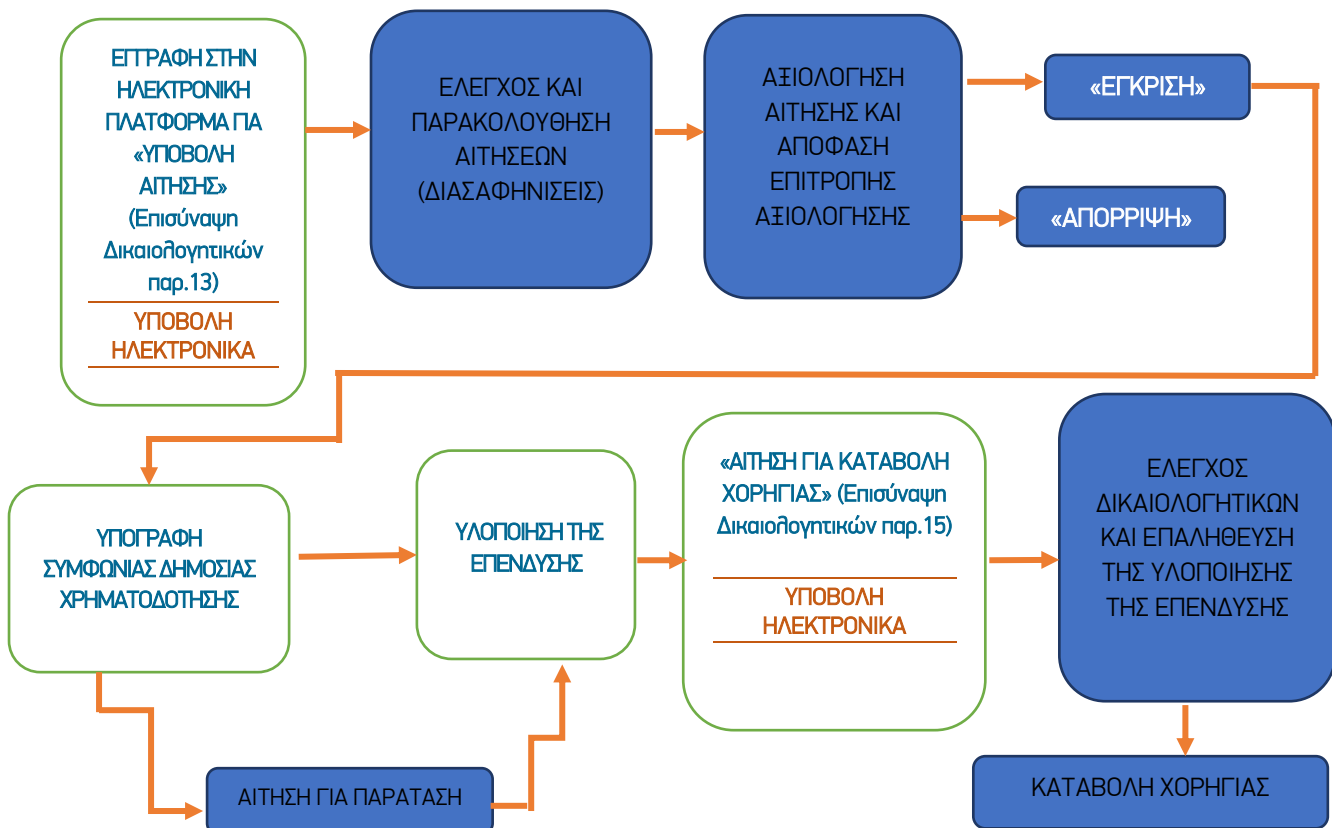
ΕΓΓΡΑΦΗ ΣΤΗΝ ΗΛΕΚΤΡΟΝΙΚΗ ΠΛΑΤΦΟΡΜΑ ΓΙΑ «ΥΠΟΒΟΛΗ ΑΙΤΗΣΗΣ» (Επισύναψη Δικαιολογητικών παρ.13)

ΥΠΟΒΟΛΗ ΗΛΕΚΤΡΟΝΙΚΑ

ΕΛΕΓΧΟΣ ΚΑΙ ΠΑΡΑΚΟΛΟΥΘΗΣΗ ΑΙΤΗΣΕΩΝ (ΔΙΑΣΑΦΗΝΙΣΕΙΣ)

ΑΞΙΟΛΟΓΗΣΗ ΑΙΤΗΣΗΣ ΚΑΙ ΑΠΟΦΑΣΗ ΕΠΙΤΡΟΠΗΣ ΑΞΙΟΛΟΓΗΣΗΣ

«ΕΓΚΡΙΣΗ»

«ΑΠΟΡΡΙΨΗ»

ΥΠΟΓΡΑΦΗ ΣΥΜΦΩΝΙΑΣ ΔΗΜΟΣΙΑΣ ΧΡΗΜΑΤΟΔΟΤΗΣΗΣ

ΥΛΟΠΟΙΗΣΗ ΤΗΣ ΕΠΕΝΔΥΣΗΣ

«ΑΙΤΗΣΗ ΓΙΑ ΚΑΤΑΒΟΛΗ ΧΟΡΗΓΙΑΣ» (Επισύναψη Δικαιολογητικών παρ.15)

ΥΠΟΒΟΛΗ ΗΛΕΚΤΡΟΝΙΚΑ

ΕΛΕΓΧΟΣ ΔΙΚΑΙΟΛΟΓΗΤΙΚΩΝ ΚΑΙ ΕΠΑΛΗΘΕΥΣΗ ΤΗΣ ΥΛΟΠΟΙΗΣΗΣ ΤΗΣ ΕΠΕΝΔΥΣΗΣ

ΑΙΤΗΣΗ ΓΙΑ ΠΑΡΑΤΑΣΗ

ΚΑΤΑΒΟΛΗ ΧΟΡΗΓΙΑΣ